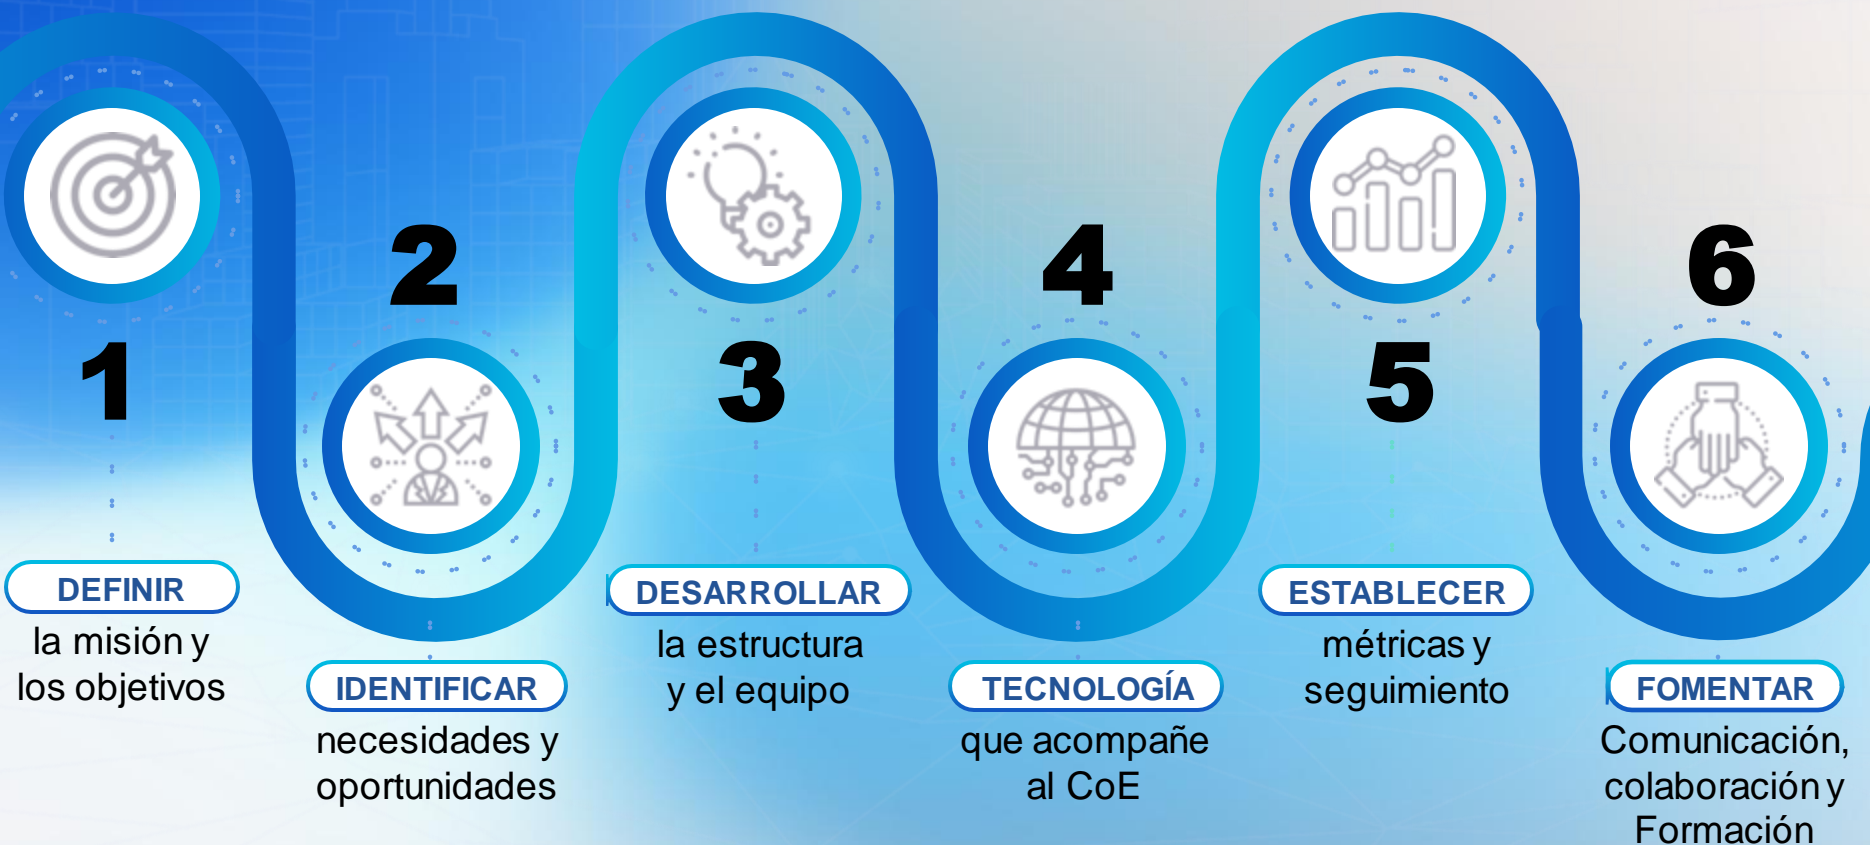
1

DEFINIR

la misión y los objetivos

2

IDENTIFICAR

necesidades y oportunidades

3

DESARROLLAR

la estructura y el equipo

4

TECNOLOGÍA

que acompañe al CoE

5

ESTABLECER

métricas y seguimiento

6

FOMENTAR

Comunicación, colaboración y Formación